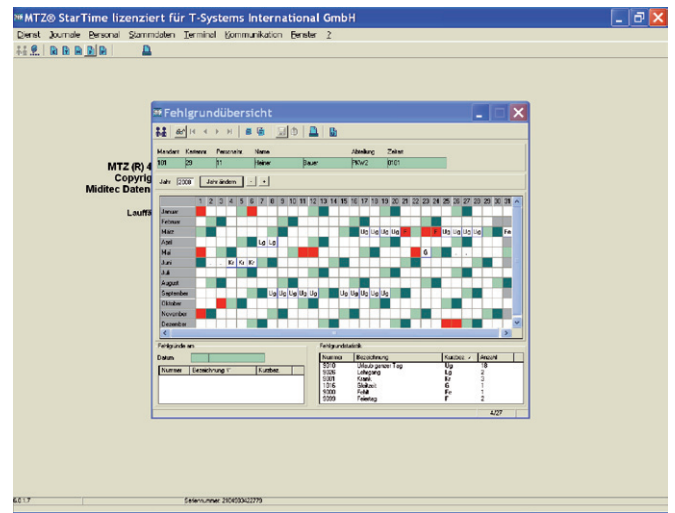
MTZ® StarTime lizenziert für T-Systems International GmbH

Dienst Journale Personal Stammdaten Terminal Kommunikation Fenster ?

Fehlgrundübersicht

Mandant Kartennr. Personalnr. Name Abteilung Zeitart
101 29 11 Heiner Bauer PKW2 0101

Jahr 2008 Jahr ändern

| | 1 | 2 | 3 | 4 | 5 | 6 | 7 | 8 | 9 | 10 | 11 | 12 | 13 | 14 | 15 | 16 | 17 | 18 | 19 | 20 | 21 | 22 | 23 | 24 | 25 | 26 | 27 | 28 | 29 | 30 | 31 |
|---|---|---|---|---|---|---|---|---|---|---|---|---|---|---|---|---|---|---|---|---|---|---|---|---|---|---|---|---|---|---|---|
| Januar | | | | | | | | | | | | | | | | | | | | | | | | | | | | | | | |
| Februar | | | | | | | | | | | | | | | | | | | | | | | | | | | | | | | |
| März | | | | | | | | | | | | | | | | | Ug | Ug | Ug | Ug | | | Ug | Ug | | Ug | Ug | Ug | | Fe | |
| April | | | | | | | Lg | Lg | | | | | | | | | | | | | | | | | | | | | | | |
| Mai | | | | | | | | | | | | | | | | | | | | | | G | | | | | | | | | |
| Juni | | | | Kr | Kr | Kr | | | | | | | | | | | | | | | | | | | | | | | | | |
| Juli | | | | | | | | | | | | | | | | | | | | | | | | | | | | | | | |
| August | | | | | | | | | | | | | | | | | | | | | | | | | | | | | | | |
| September | | | | | | | Ug | Ug | Ug | Ug | Ug | | | | | Ug | Ug | Ug | Ug | | | | | | | | | | | | |
| Oktober | | | | | | | | | | | | | | | | | | | | | | | | | | | | | | | |
| November | | | | | | | | | | | | | | | | | | | | | | | | | | | | | | | |
| Dezember | | | | | | | | | | | | | | | | | | | | | | | | | | | | | | | |

Fehlgründe am
Datum

| Nummer | Bezeichnung 1 | Kurzbez. |
|---|---|---|

Fehlgrundstatistik

| Nummer | Bezeichnung | Kurzbez. | Anzahl |
|---|---|---|---|
| 5010 | Urlaub ganzer Tag | Ug | 18 |
| 5020 | Lehrgang | Lg | 2 |
| 5005 | Krank | Kr | 3 |
| 1015 | Sitzkrank | G | 1 |
| 5000 | Fehlt | Fe | 1 |
| 5000 | Feiertag | F | 2 |

4/27

MTZ (R) 4
Copyrig
Miditec Daten
Lauff

6.0.1.7
Seriennummer: 2604000422779